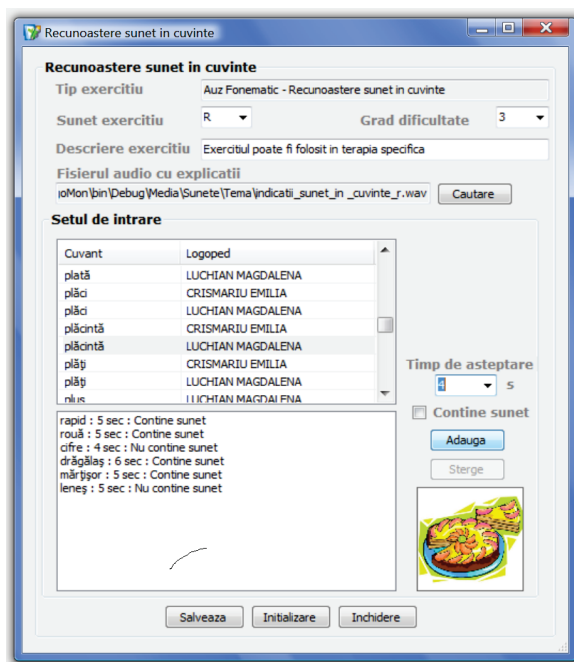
Recunoastere sunet in cuvinte

Recunoastere sunet in cuvinte

Tip exercitiu
Auz Fonematic - Recunoastere sunet in cuvinte

Sunet exercitiu
R

Grad dificultate
3

Descriere exercitiu
Exercitiul poate fi folosit in terapia specifica

Fisierul audio cu explicatii
ıoMon\bin\Debug\Media\Sunete\Tema\indicatii_sunet_in _cuvinte_r.wav
Cautare

Setul de intrare

| Cuvant | Logoped |
|---|---|
| plată | LUCHIAN MAGDALENA |
| plăci | CRISMARIU EMILIA |
| plăci | LUCHIAN MAGDALENA |
| plăcintă | CRISMARIU EMILIA |
| plăcintă | LUCHIAN MAGDALENA |
| plăţi | CRISMARIU EMILIA |
| plăţi | LUCHIAN MAGDALENA |
| plus | LUCHIAN MAGDALENA |

rapid : 5 sec : Contine sunet
rouă : 5 sec : Contine sunet
cifre : 4 sec : Nu contine sunet
drăgălaş : 6 sec : Contine sunet
mărţişor : 5 sec : Contine sunet
leneş : 5 sec : Nu contine sunet

Timp de asteptare
4
s

Contine sunet

Adauga

Sterge

Salveaza
Initializare
Inchidere